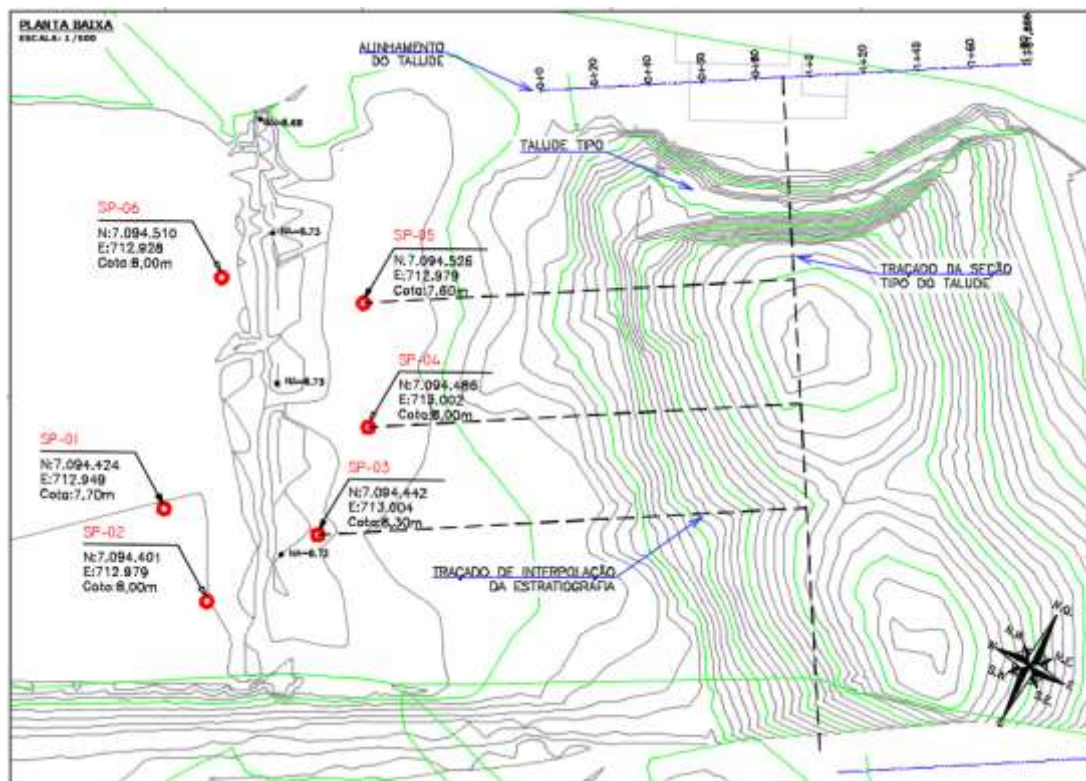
PLANTA BAIXA
ESCALA: 1/500

ALINHAMENTO DO TALUDE

0+10
0+20
0+40
0+50
0+80
1+0
1+20
1+40
1+60
1+80

TALUDE TIPO

SP-06
N:7.094.510
E:712.928
Cota:8,00m

SP-05
N:7.094.526
E:712.979
Cota:7,60m

TRAÇADO DA SEÇÃO TIPO DO TALUDE

SP-04
N:7.094.486
E:713.002
Cota:8,00m

SP-01
N:7.094.424
E:712.949
Cota:7,70m

SP-03
N:7.094.442
E:713.004
Cota:8,30m

SP-02
N:7.094.401
E:712.979
Cota:8,00m

TRAÇADO DE INTERPOLAÇÃO DA ESTRATIGRAFIA

N
N.E
S.E
S
S.W
N.W